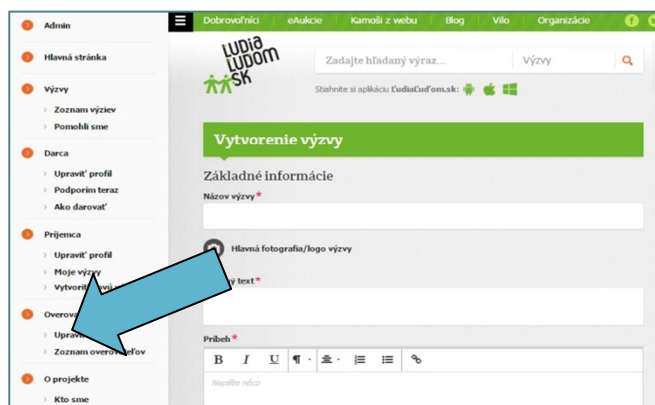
Admin

Hlavná stránka

Výzvy

Zoznam výziev

Pomohli sme

Darca

Upraviť profil

Podporím teraz

Ako darovať

Prijemca

Upraviť profil

Moje výzvy

Vytvoriť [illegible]

Overova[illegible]

Upravi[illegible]

Zoznam overov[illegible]ľov

O projekte

Kto sme

Dobrovoľníci | eAukcie | Kamoši z webu | Blog | Vilo | Organizácie

ĽUDIA ĽUĎOM .SK

Zadajte hľadaný výraz...

Výzvy

Stiahnite si aplikáciu ĽudiaĽuďom.sk:

Vytvorenie výzvy

Základné informácie

Názov výzvy*

Hlavná fotografia/logo výzvy

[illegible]ý text*

Príbeh*

B I U ¶

Napíšte niečo